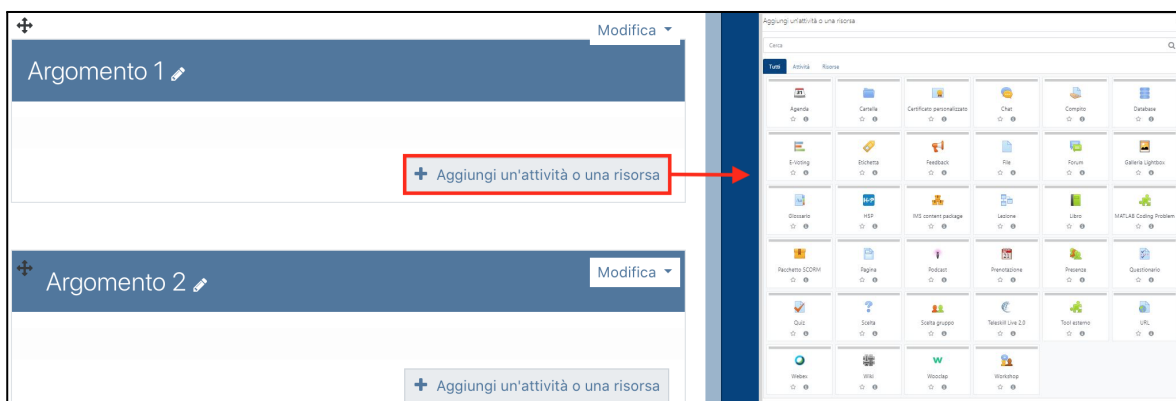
Modifica

Argomento 1

+ Aggiungi un'attività o una risorsa

Argomento 2

Modifica

+ Aggiungi un'attività o una risorsa

Aggiungi un'attività o una risorsa

Cerca

Tutti Attività Risorse

Agenda
Cartella
Certificato personalizzato
Chat
Compito
Database
E-Voting
Etichetta
Feedback
File
Forum
Galleria Lightbox
Glossario
H5P
IMS content package
Lezione
Libro
MATLAB Coding Problem
Pacchetto SCORM
Pagina
Podcast
Prenotazione
Presenze
Questionario
Quiz
Scelta
Scelta gruppo
Teleskill Live 2.0
Tool esterno
URL
Webex
Wiki
Wooclap
Workshop